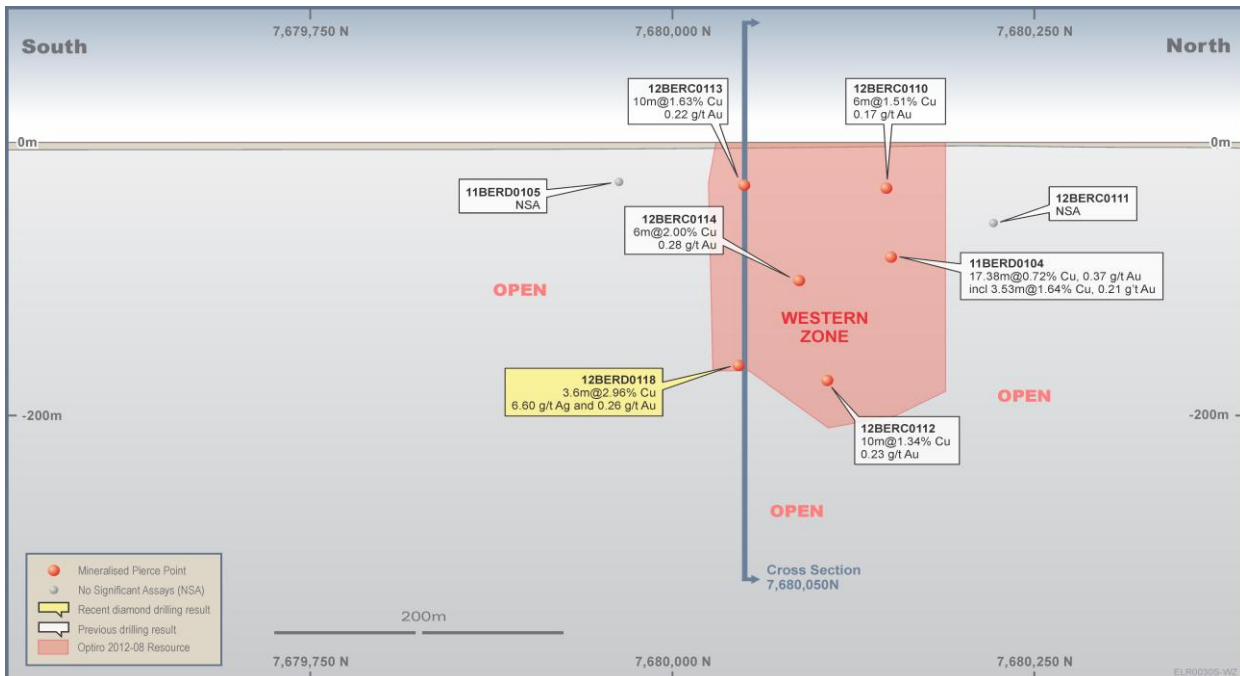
South

7,679,750 N

7,680,000 N

7,680,250 N

North

0m

0m

12BERC0113
10m@1.63% Cu
0.22 g/t Au

12BERC0110
6m@1.51% Cu
0.17 g/t Au

11BERD0105
NSA

12BERC0111
NSA

12BERC0114
6m@2.00% Cu
0.28 g/t Au

11BERD0104
17.38m@0.72% Cu, 0.37 g/t Au
incl 3.53m@1.64% Cu, 0.21 g/t Au

OPEN

WESTERN ZONE

12BERD0118
3.6m@2.96% Cu
6.60 g/t Ag and 0.26 g/t Au

OPEN

-200m

-200m

12BERC0112
10m@1.34% Cu
0.23 g/t Au

OPEN

Mineralised Pierce Point
No Significant Assays (NSA)
Recent diamond drilling result
Previous drilling result
Optiro 2012-08 Resource

Cross Section
7,680,050N

200m

7,679,750 N

7,680,000 N

7,680,250 N

ELR0030S-WZ